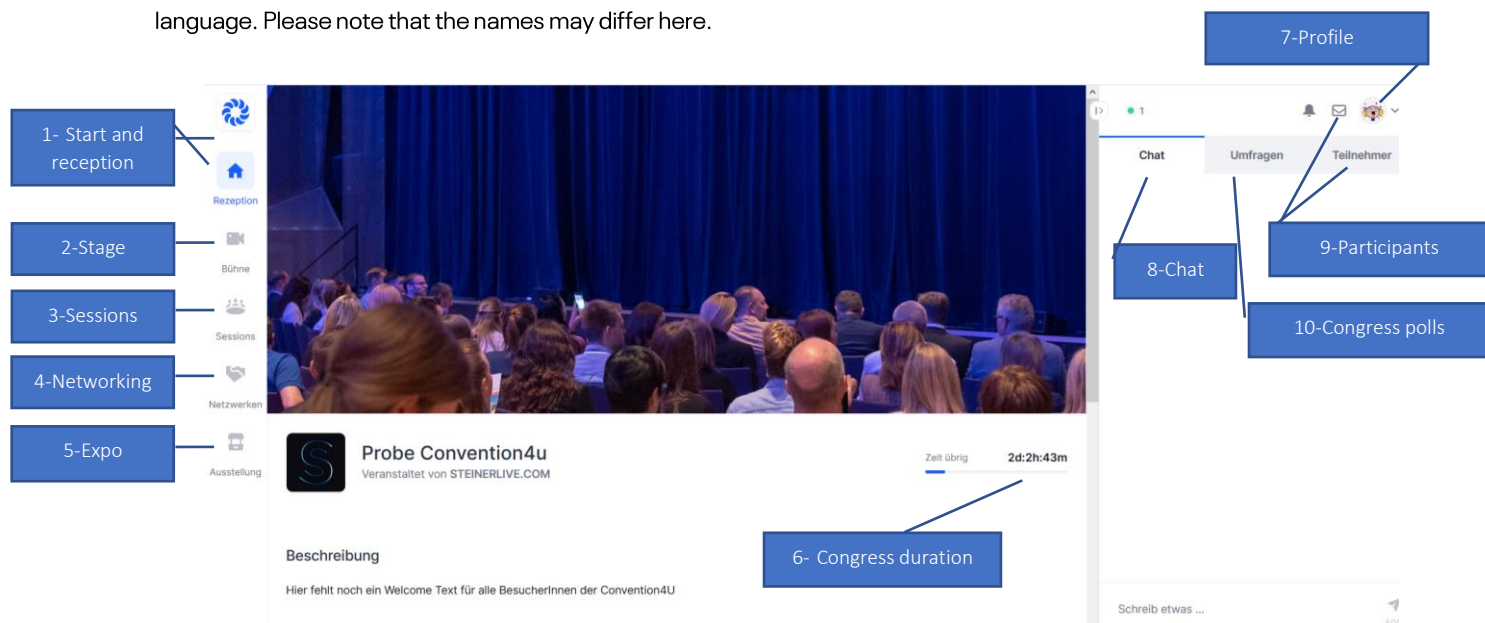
language. Please note that the names may differ here.

7-Profile

1- Start and reception

Rezeption

2-Stage

Bühne

3-Sessions

Sessions

4-Networking

Netzwerken

5-Expo

Ausstellung

1

Chat

Umfragen

Teilnehmer

8-Chat

9-Participants

10-Congress polls

S

Probe Convention4u

Veranstaltet von STEINERLIVE.COM

Zeit übrig 2d:2h:43m

6- Congress duration

Beschreibung

Hier fehlt noch ein Welcome Text für alle BesucherInnen der Convention4U

Schreib etwas ...